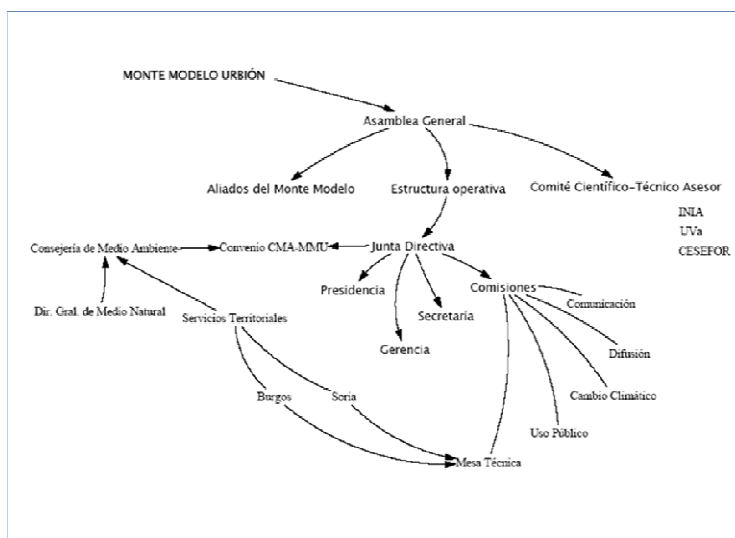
MONTE MODELO URBIÓN

Asamblea General

Aliados del Monte Modelo

Estructura operativa

Comité Científico-Técnico Asesor

INIA
UVa
CESEFOR

Consejería de Medio Ambiente

Convenio CMA-MMU

Junta Directiva

Dir. Gral. de Medio Natural

Servicios Territoriales

Presidencia

Secretaria

Gerencia

Comisiones

Comunicación

Difusión

Cambio Climático

Uso Público

Burgos

Soria

Mesa Técnica